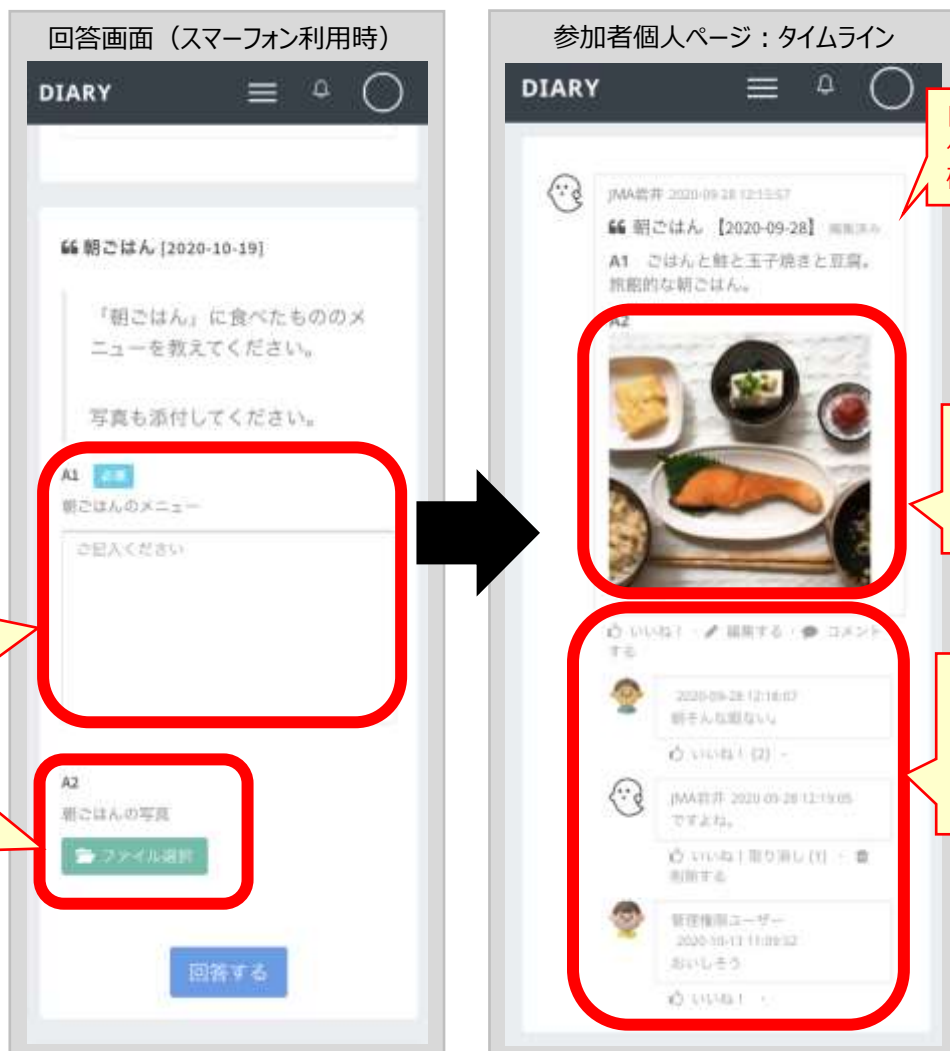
回答画面（スマーフォン利用時）

DIARY

朝ごはん [2020-10-19]

「朝ごはん」に食べたもののメニューを教えてください。

写真も添付してください。

A1 必須
朝ごはんのメニュー
ご記入ください

A2
朝ごはんの写真
ファイル選択

回答する

参加者個人ページ：タイムライン

DIARY

JMA岩井 2020-09-28 12:15:57
朝ごはん【2020-09-28】 編集済み
A1 ごはんと鮭と玉子焼きと豆腐。旅館的な朝ごはん。
A2

いいね！ 編集する コメントする

2020-09-28 12:16:07
朝そんな暇ない。
いいね！(2)

JMA岩井 2020-09-28 12:19:05
ですよね。
いいね！取り消し(1) 削除する

管理権限ユーザー
2020-10-13 11:09:32
おいしそう
いいね！